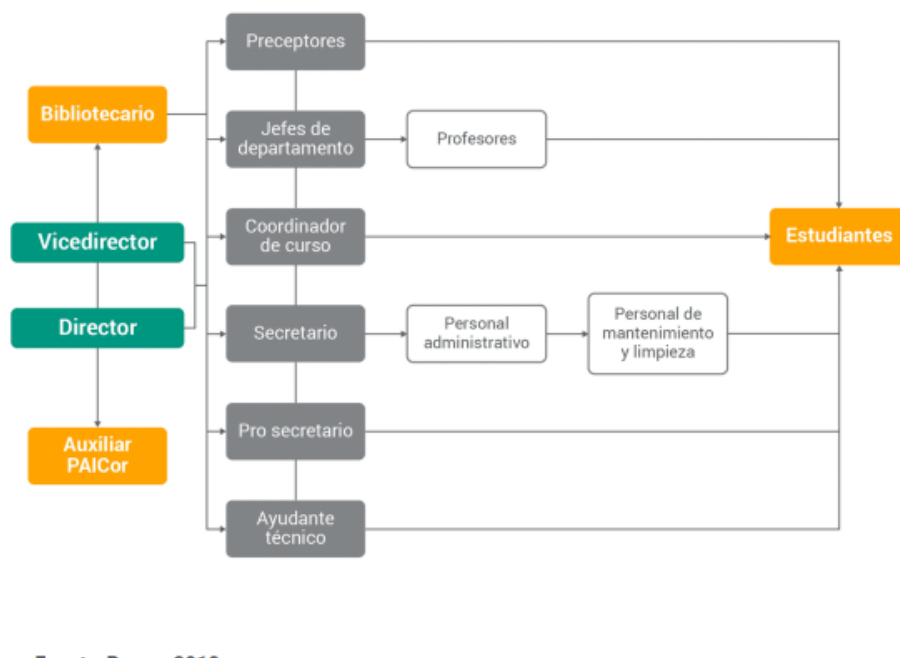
Bibliotecario

Vicedirector

Director

Auxiliar PAICor

Preceptores

Jefes de departamento

Profesores

Coordinador de curso

Estudiantes

Secretario

Personal administrativo

Personal de mantenimiento y limpieza

Pro secretario

Ayudante técnico

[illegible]